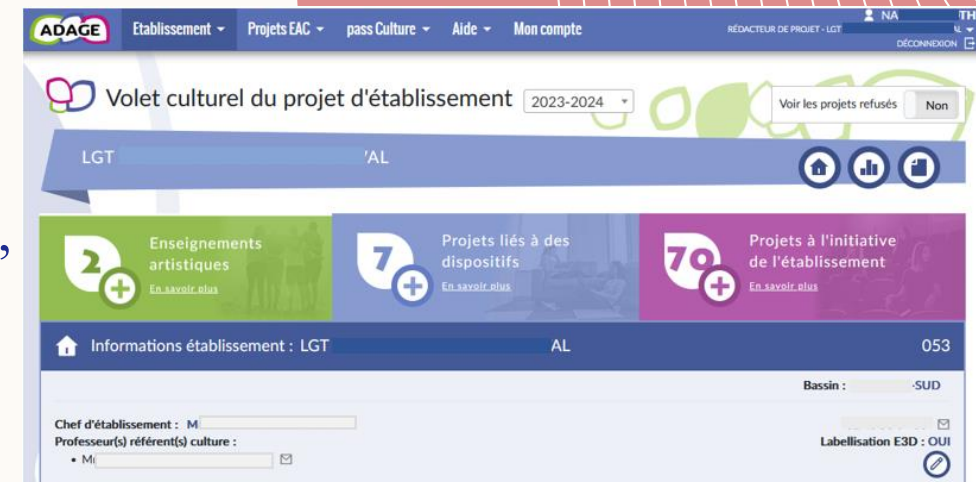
ADAGE Etablissement ▾ Projets EAC ▾ pass Culture ▾ Aide ▾ Mon compte

NA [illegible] TH
RÉDACTEUR DE PROJET - LGT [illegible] L
DÉCONNEXION

Volet culturel du projet d'établissement 2023-2024

Voir les projets refusés Non

LGT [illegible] 'AL

2 Enseignements artistiques En savoir plus

7 Projets liés à des dispositifs En savoir plus

70 Projets à l'initiative de l'établissement En savoir plus

Informations établissement : LGT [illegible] AL 053

Bassin : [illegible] -SUD

Chef d'établissement : M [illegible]
Professeur(s) référent(s) culture :
• M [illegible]

Labellisation E3D : OUI